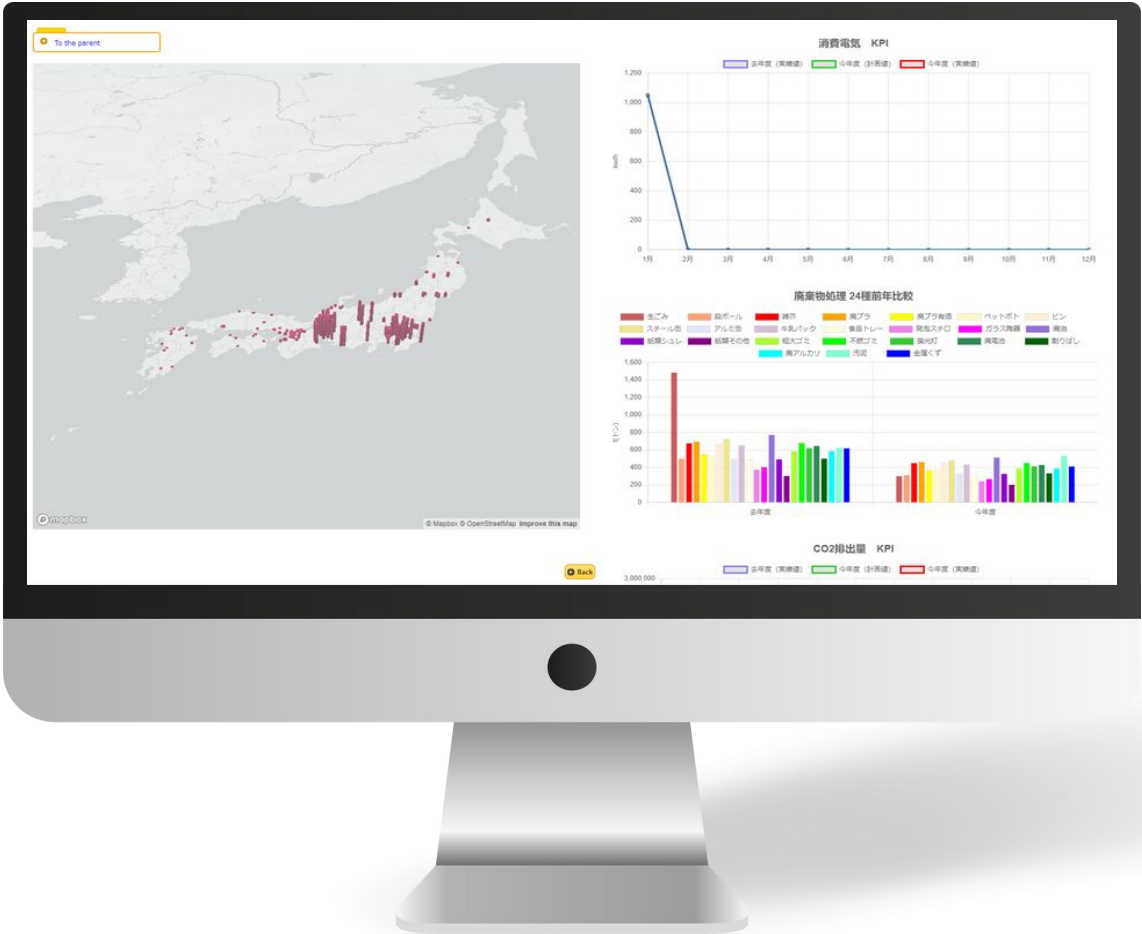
To the parent

© mapbox

© Mapbox © OpenStreetMap Improve this map

Back

消費電気 KPI

去年度（実績値） 今年度（計画値） 今年度（実績値）

1,200
1,000
800
600
400
200
0

kwh

1月 2月 3月 4月 5月 6月 7月 8月 9月 10月 11月 12月

廃棄物処理 24種前年比較

生ごみ 段ボール 雑芥 廃プラ 廃プラ有価 ペットボトル ビン スチール缶 アルミ缶 牛乳パック 食品トレー 発泡スチロ ガラス陶器 廃油 紙類シュレ 紙類その他 粗大ゴミ 不燃ゴミ 蛍光灯 廃電池 割りばし 廃アルカリ 汚泥 金属くず

1,600
1,400
1,200
1,000
800
600
400
200
0

t(トン)

去年度 今年度

CO2排出量 KPI

去年度（実績値） 今年度（計画値） 今年度（実績値）

3,000,000